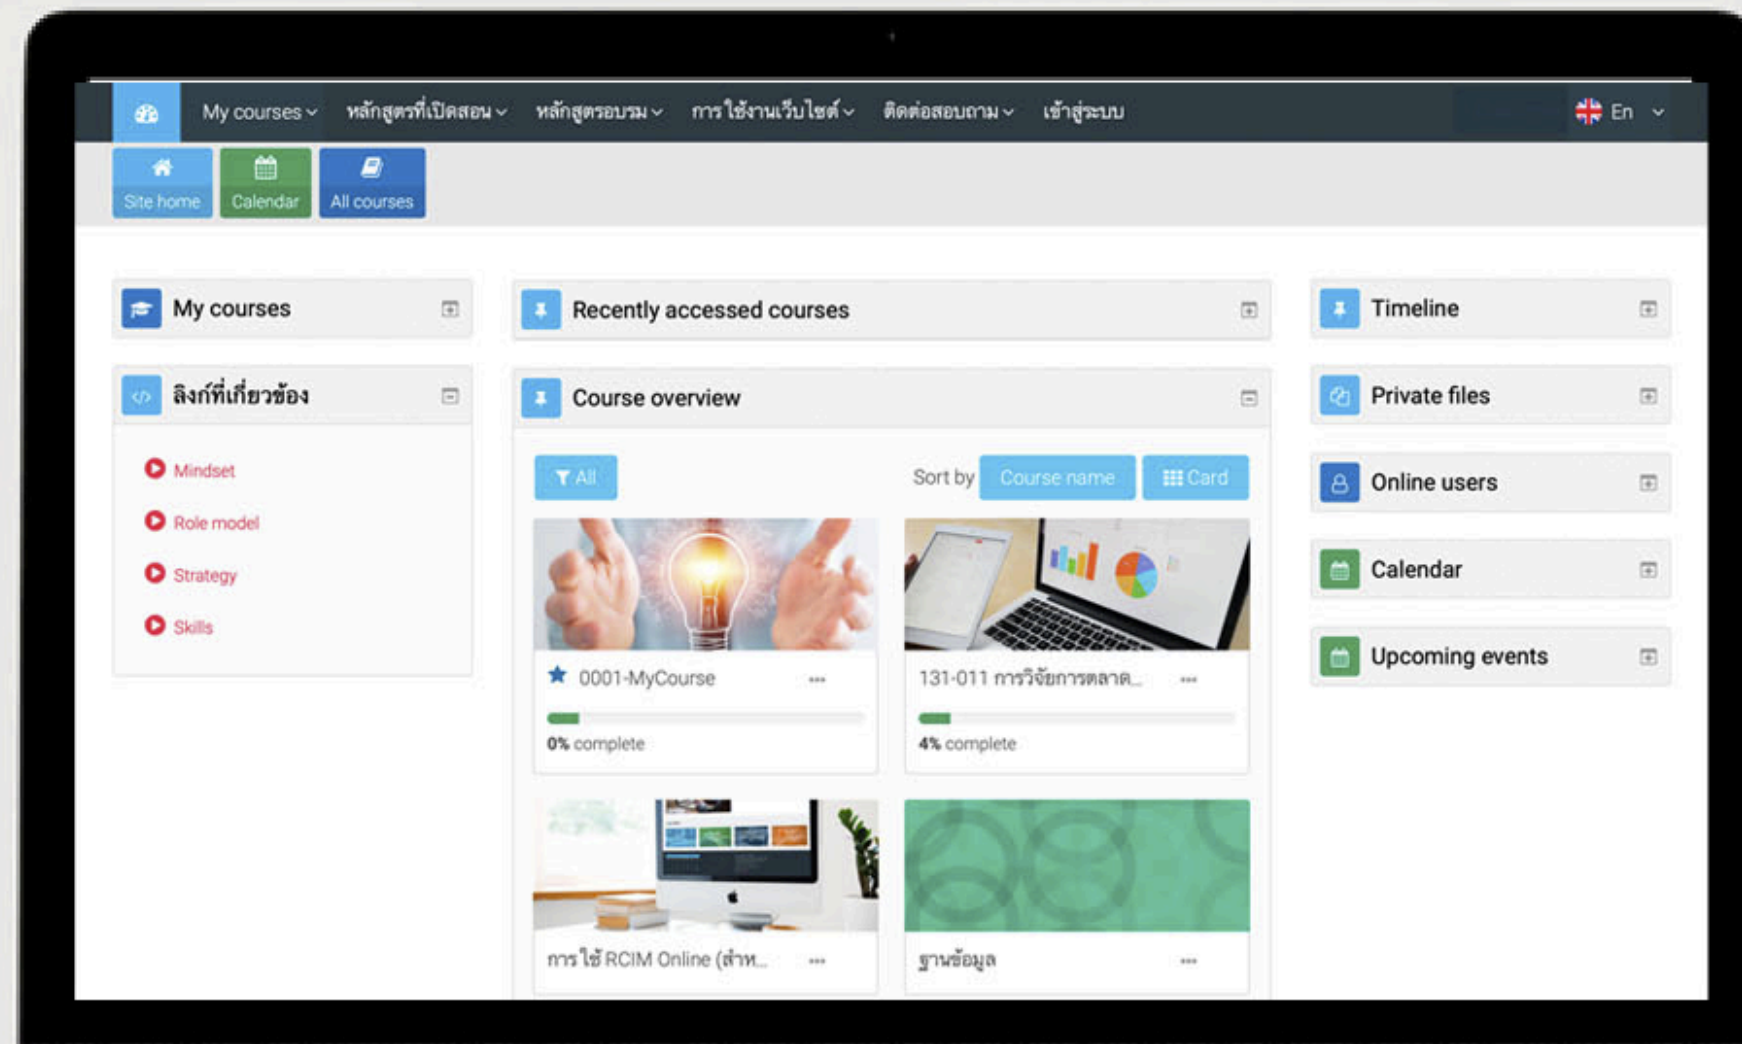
My courses หลักสูตรที่เปิดสอน หลักสูตรอบรม การใช้งานเว็บไซต์ ติดต่อสอบถาม เข้าสู่ระบบ En

Site home Calendar All courses

My courses

ลิงก์ที่เกี่ยวข้อง

Mindset
Role model
Strategy
Skills

Recently accessed courses

Course overview

All Sort by Course name Card

0001-MyCourse ...
0% complete

131-011 การวิจัยการตลาด... ...
4% complete

การใช้ RCIM Online (สำห... ...

ฐานข้อมูล ...

Timeline

Private files

Online users

Calendar

Upcoming events